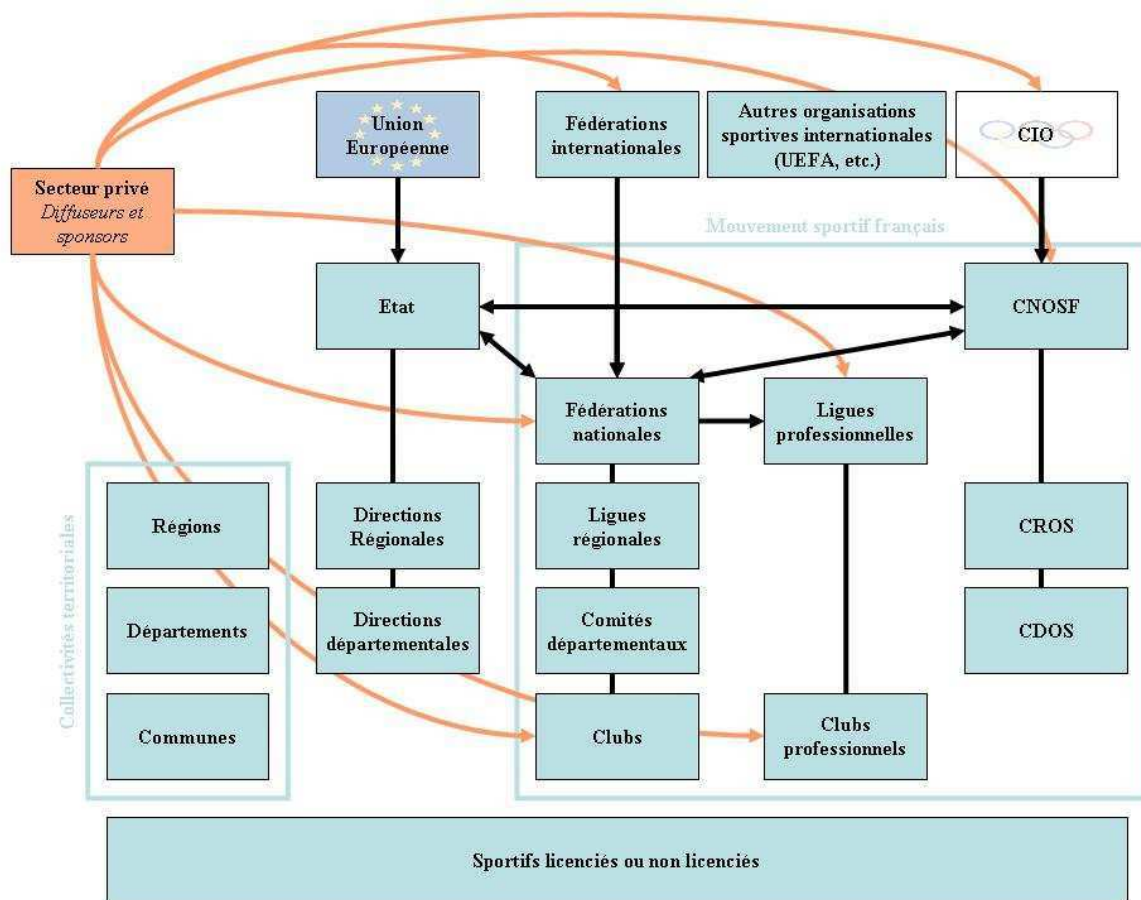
Secteur privé
Diffuseurs et sponsors

Union Européenne

Fédérations internationales

Autres organisations sportives internationales (UEFA, etc.)

CIO

Mouvement sportif français

Etat

CNOSF

Fédérations nationales

Ligues professionnelles

Collectivités territoriales

Régions

Départements

Communes

Directions Régionales

Directions départementales

Ligues régionales

Comités départementaux

Clubs

Clubs professionnels

CROS

CDOS

Sportifs licenciés ou non licenciés